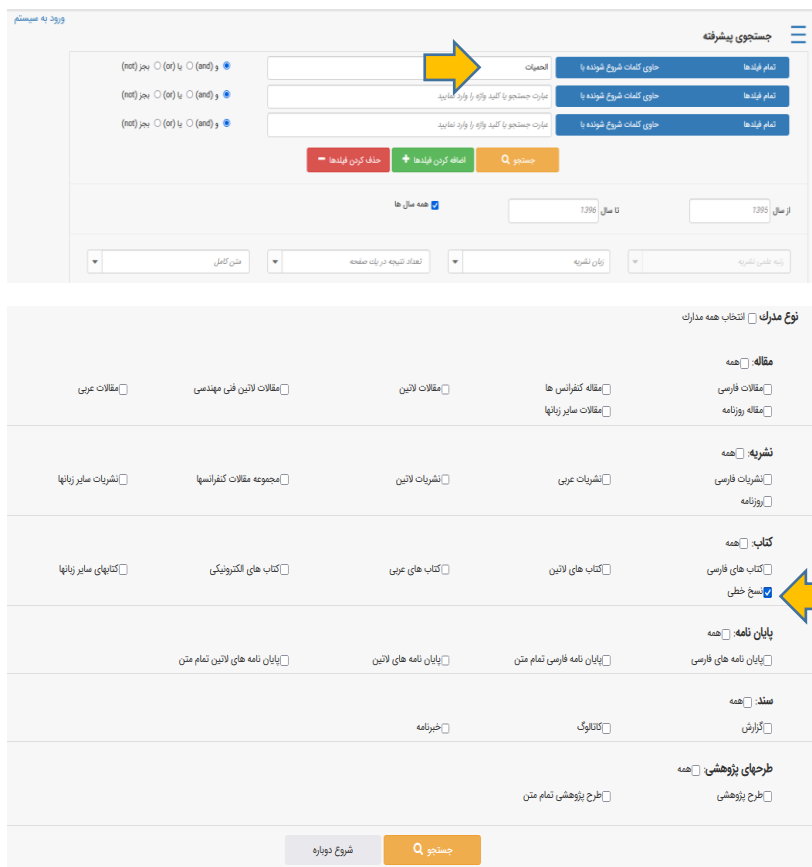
ورود به سیستم

جستجوی پیشرفته

تمام فیلدها | حاوی کلمات شروع شونده با | الحمیات | و (and) ○ یا (or) ○ بجز (not)

تمام فیلدها | حاوی کلمات شروع شونده با | عبارت جستجو یا کلید واژه را وارد نمایید | و (and) ○ یا (or) ○ بجز (not)

تمام فیلدها | حاوی کلمات شروع شونده با | عبارت جستجو یا کلید واژه را وارد نمایید | و (and) ○ یا (or) ○ بجز (not)

جستجو | اضافه کردن فیلدها | حذف کردن فیلدها

از سال 1395 | تا سال 1396 | همه سال ها

رتبه علمی نشریه | زبان نشریه | تعداد نتیجه در یک صفحه | متن کامل

نوع مدرک انتخاب همه مدارک

مقاله: همه
مقالات فارسی | مقاله کنفرانس ها | مقالات لاتین | مقالات لاتین فنی مهندسی | مقالات عربی
مقاله روزنامه | مقالات سایر زبانها

نشریه: همه
نشریات فارسی | نشریات عربی | نشریات لاتین | مجموعه مقالات کنفرانسها | نشریات سایر زبانها
روزنامه

کتاب: همه
کتاب های فارسی | کتاب های لاتین | کتاب های عربی | کتاب های الکترونیکی | کتابهای سایر زبانها
نسخ خطی

پایان نامه: همه
پایان نامه های فارسی | پایان نامه فارسی تمام متن | پایان نامه های لاتین | پایان نامه های لاتین تمام متن

سند: همه
گزارش | کاتالوگ | خبرنامه

طرحهای پژوهشی: همه
طرح پژوهشی | طرح پژوهشی تمام متن

جستجو | شروع دوباره